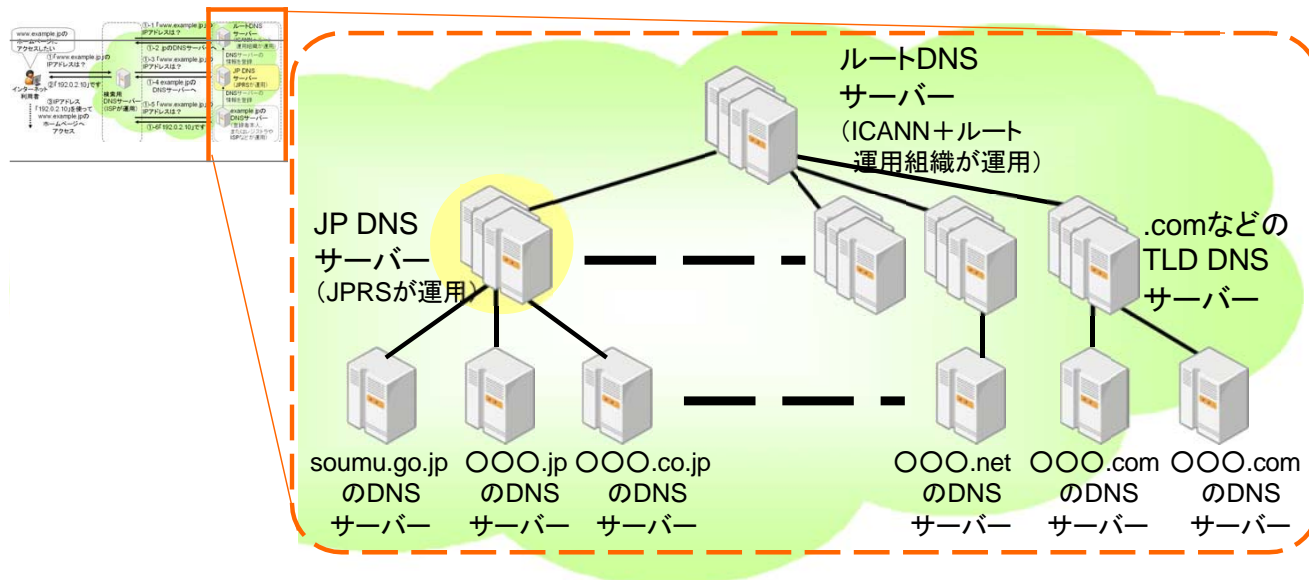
www.example.jpのホームページにアクセスしたい

インターネット利用者

①「www.example.jpのIPアドレスは？」

②「192.0.2.10」です

③IPアドレス「192.0.2.10」を使ってwww.example.jpのホームページへアクセス

検索用DNSサーバー（ISPが運用）

①-1「www.example.jpのIPアドレスは？」

①-2 jpのDNSサーバーへ

①-3「www.example.jpのIPアドレスは？」

①-4 example.jpのDNSサーバーへ

①-5「www.example.jpのIPアドレスは？」

①-6「192.0.2.10」です

ルートDNSサーバー

DNSサーバーの情報を登録

JP DNSサーバー（JPRSが運用）

DNSサーバーの情報を登録

example.jpのDNSサーバー

ルートDNSサーバー（ICANN＋ルート運用組織が運用）

JP DNSサーバー（JPRSが運用）

.comなどのTLD DNSサーバー

soumu.go.jpのDNSサーバー

〇〇〇.jpのDNSサーバー

〇〇〇.co.jpのDNSサーバー

〇〇〇.netのDNSサーバー

〇〇〇.comのDNSサーバー

〇〇〇.comのDNSサーバー